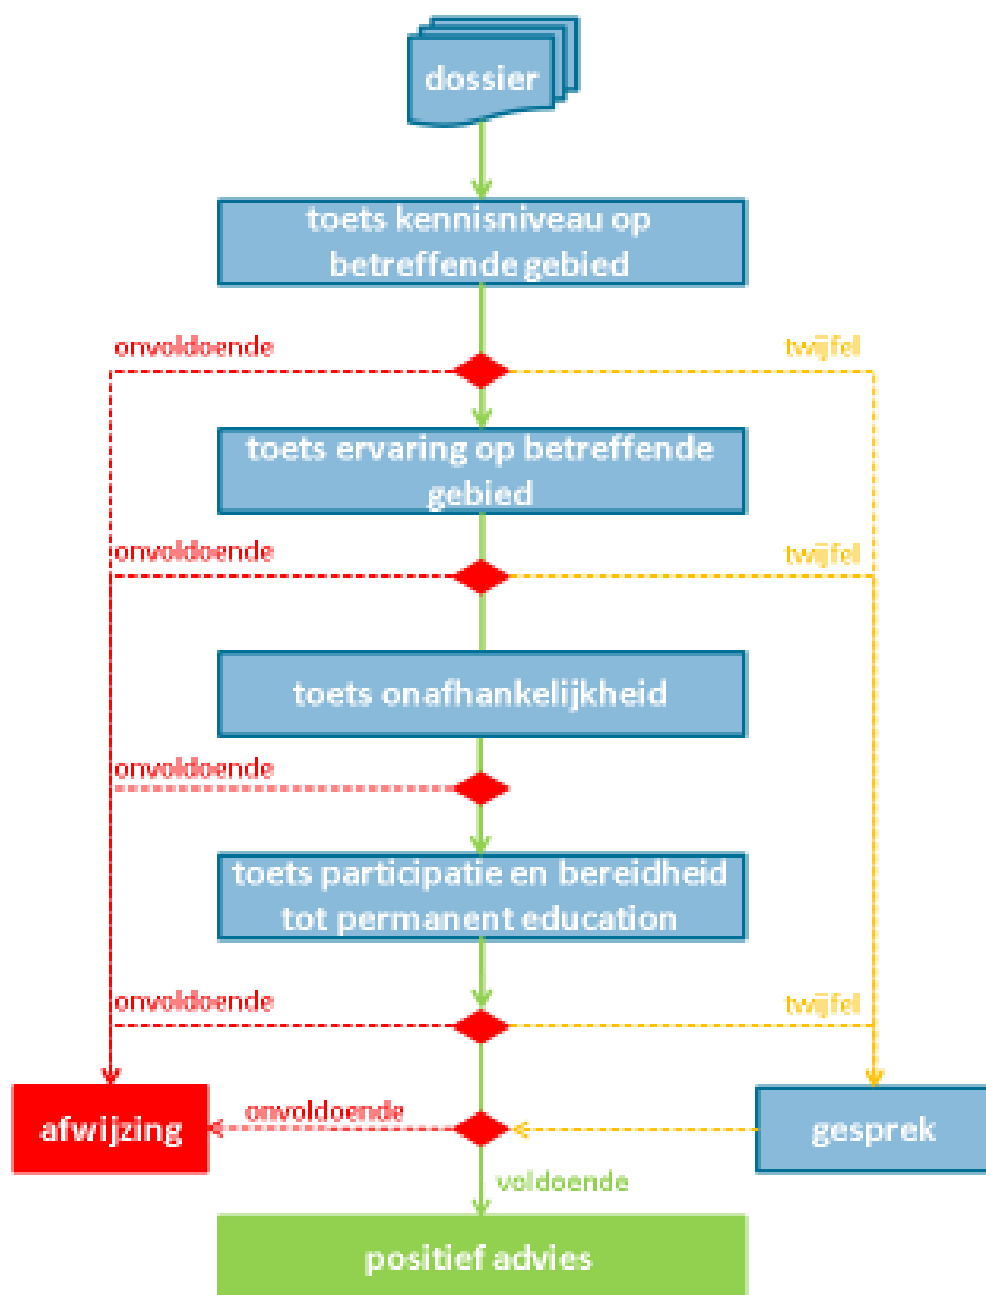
dossier

toets kennisniveau op betreffende gebied

onvoldoende

twijfel

toets ervaring op betreffende gebied

onvoldoende

twijfel

toets onafhankelijkheid

onvoldoende

toets participatie en bereidheid tot permanent education

onvoldoende

twijfel

afwijzing

onvoldoende

gesprek

voldoende

positief advies